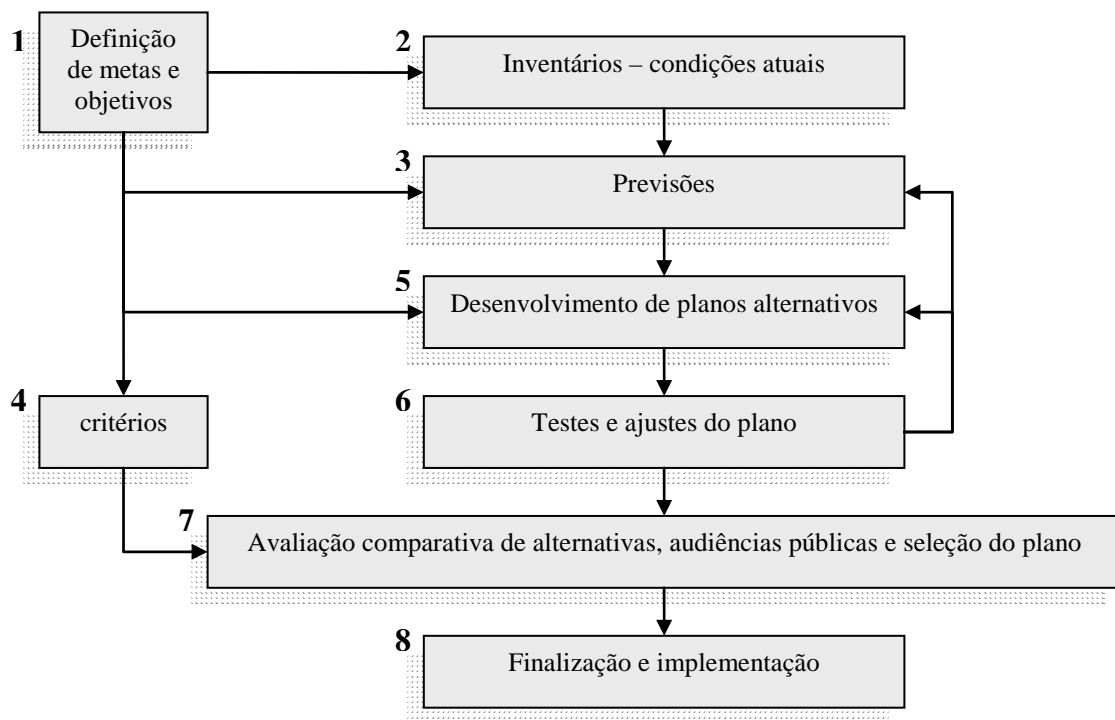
1 Definição de metas e objetivos

2 Inventários – condições atuais

3 Previsões

5 Desenvolvimento de planos alternativos

4 critérios

6 Testes e ajustes do plano

7 Avaliação comparativa de alternativas, audiências públicas e seleção do plano

8 Finalização e implementação